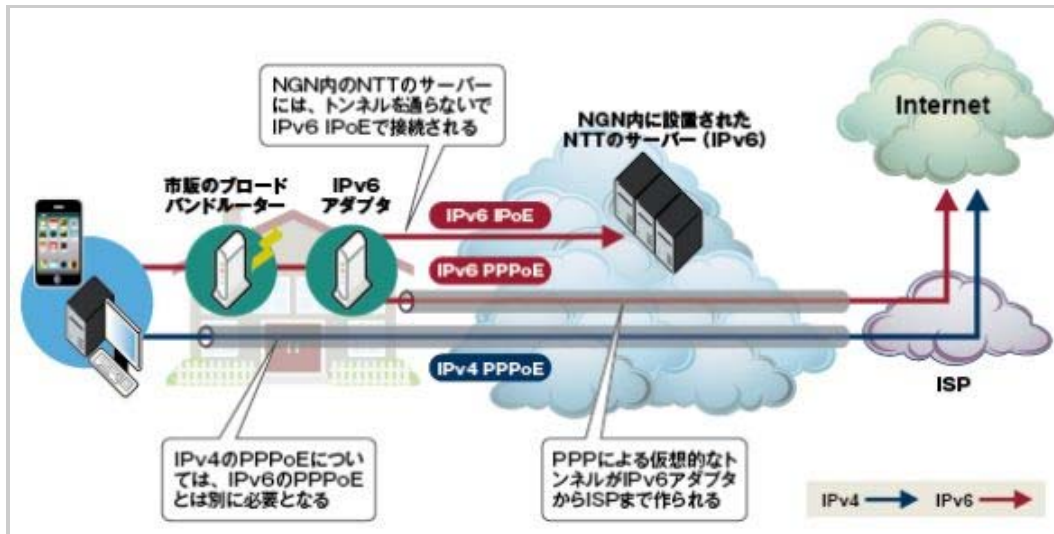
NGN内のNTTのサーバーには、トンネルを通らないでIPv6 IPoEで接続される

NGN内に設置されたNTTのサーバー（IPv6）

Internet

市販のブロードバンドルーター

IPv6アダプタ

IPv6 IPoE

IPv6 PPPoE

IPv4 PPPoE

ISP

IPv4のPPPoEについては、IPv6のPPPoEとは別に必要となる

PPPによる仮想的なトンネルがIPv6アダプタからISPまで作られる

IPv4 IPv6